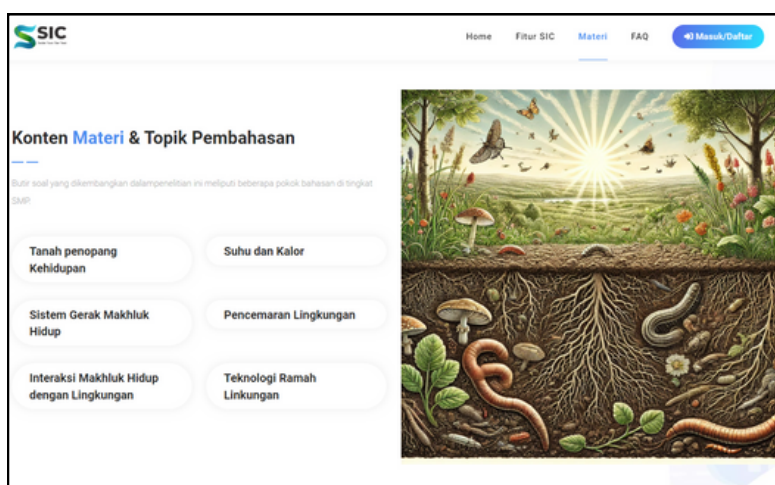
SIC

Home Fitur SIC Materi FAQ Masuk/Daftar

Konten Materi & Topik Pembahasan

Butir soal yang dikembangkan dalampenelitian ini meliputi beberapa pokok bahasan di tingkat SMP.

Tanah penopang Kehidupan

Suhu dan Kalor

Sistem Gerak Makhluk Hidup

Pencemaran Lingkungan

Interaksi Makhluk Hidup dengan Lingkungan

Teknologi Ramah Linkungan